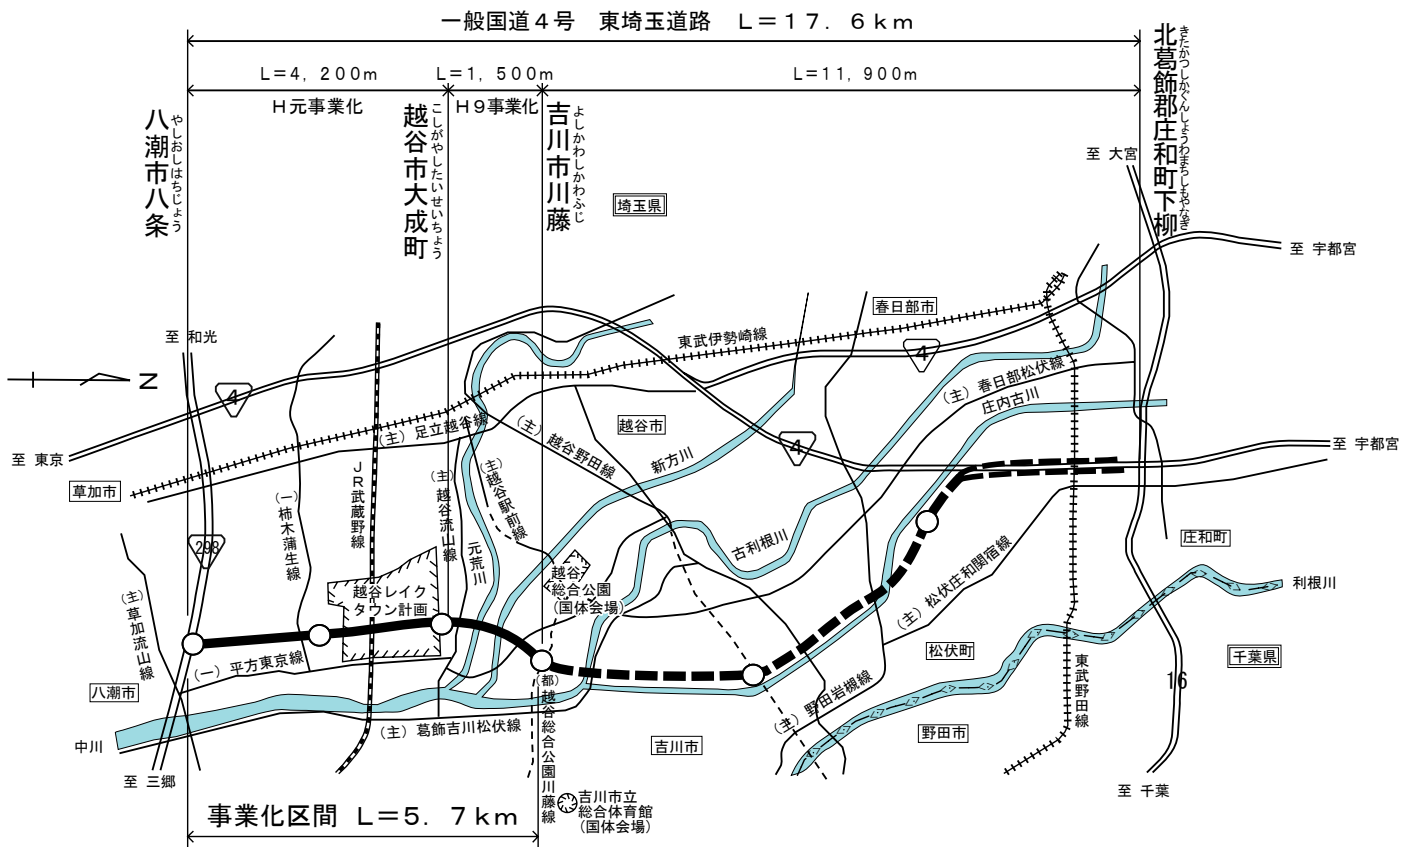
一般国道４号　東埼玉道路　Ｌ＝１７．６ｋｍ

Ｌ＝4，200m　Ｌ＝1，500m　Ｌ＝11，900m

Ｈ元事業化　Ｈ９事業化

八潮市八条（やしおしはちじょう）

越谷市大成町（こしがやしたいせいちょう）

吉川市川藤（よしかわしかわふじ）

北葛飾郡庄和町下柳（きたかつしかぐんしょうわまちしもやなぎ）

至 大宮

埼玉県

至 宇都宮

春日部市

至 和光

東武伊勢崎線

4

Ｎ

（主）春日部松伏線

庄内古川

（主）足立越谷線

（主）越谷野田線

越谷市

4

至 東京

新方川

至 宇都宮

草加市

ＪＲ武蔵野線

（主）越谷流山線

（主）越谷駅前線

（一）柿木蒲生線

古利根川

庄和町

298

元荒川

越谷レイクタウン計画

越谷総合公園（国体会場）

（主）松伏庄和関宿線

利根川

（主）草加流山線

千葉県

（一）平方東京線

松伏町

16

八潮市

（都）越谷総合公園川藤線

（主）野田岩槻線

東武野田線

中川

（主）葛飾吉川松伏線

吉川市

野田市

至 三郷

吉川市立総合体育館（国体会場）

至 千葉

事業化区間　Ｌ＝５．７ｋｍ